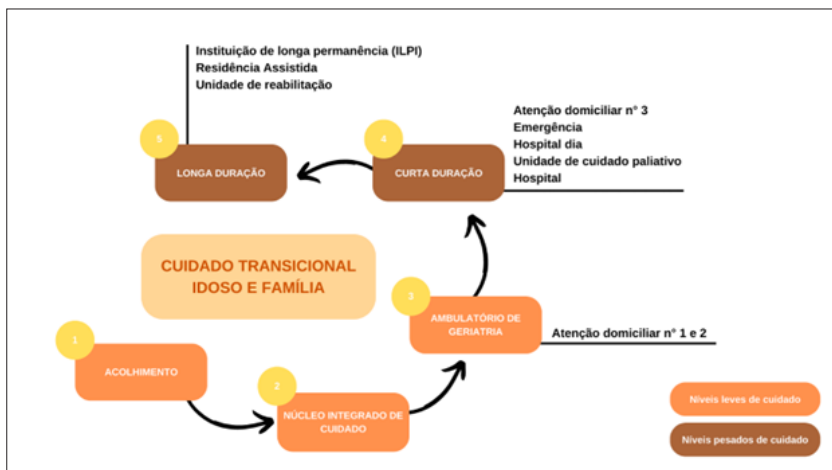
Instituição de longa permanência (ILPI)
Residência Assistida
Unidade de reabilitação

5
LONGA DURAÇÃO

4
CURTA DURAÇÃO

Atenção domiciliar nº 3
Emergência
Hospital dia
Unidade de cuidado paliativo
Hospital

CUIDADO TRANSICIONAL IDOSO E FAMÍLIA

3
AMBULATÓRIO DE GERIATRIA

Atenção domiciliar nº 1 e 2

1
ACOLHIMENTO

2
NÚCLEO INTEGRADO DE CUIDADO

Níveis leves de cuidado

Níveis pesados de cuidado